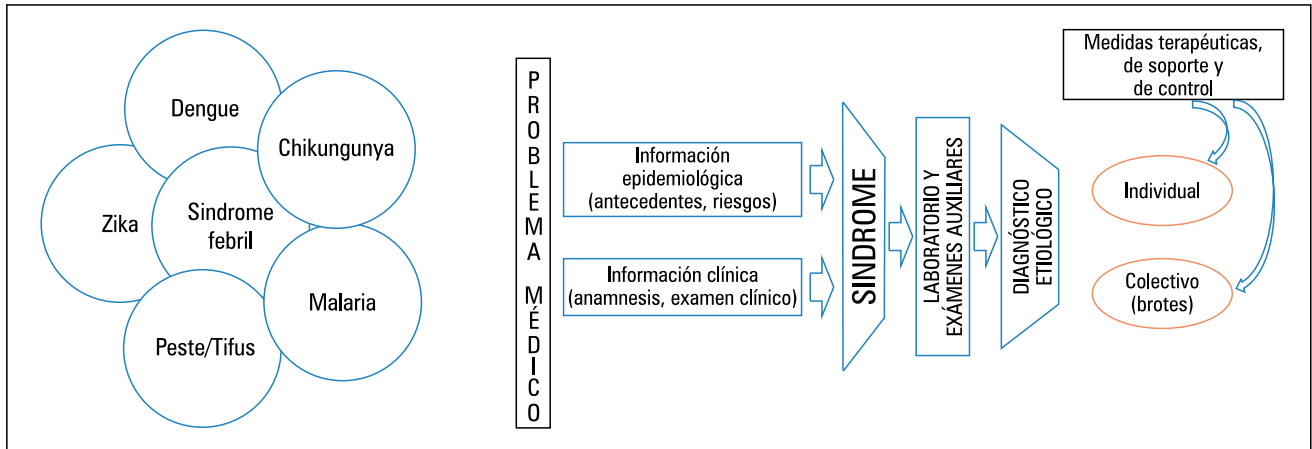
Dengue

Chikungunya

Zika

Sindrome febril

Malaria

Peste/Tifus

PROBLEMA MÉDICO

Información epidemiológica (antecedentes, riesgos)

Información clínica (anamnesis, examen clínico)

SINDROME

LABORATORIO Y EXÁMENES AUXILIARES

DIAGNÓSTICO ETIOLÓGICO

Medidas terapéuticas, de soporte y de control

Individual

Colectivo (brotes)